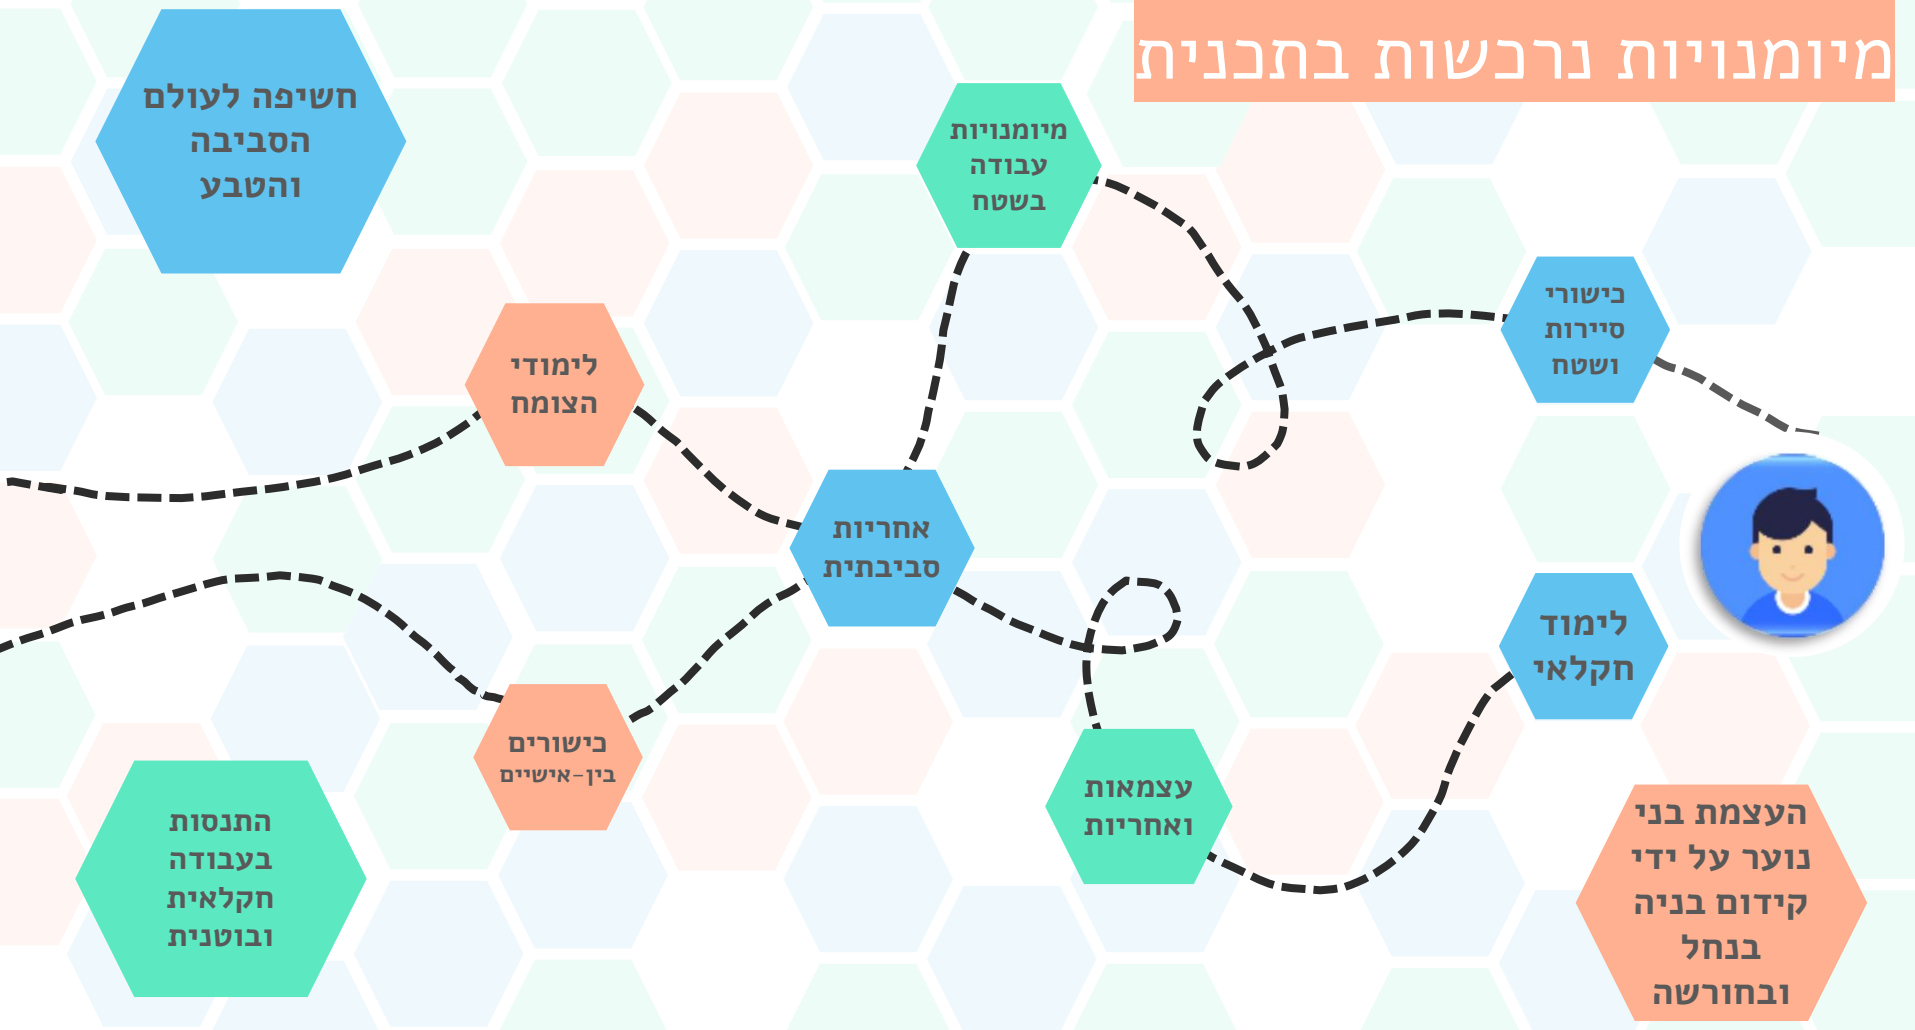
מיומנויות נרכשות בתכנית

חשיפה לעולם הסביבה והטבע

מיומנויות עבודה בשטח

כישורי סיירות ושטח

לימודי הצומח

אחריות סביבתית

לימוד חקלאי

כישורים בין-אישיים

עצמאות ואחריות

התנסות בעבודה חקלאית ובוטנית

העצמת בני נוער על ידי קידום בניה בנחל ובחורשה